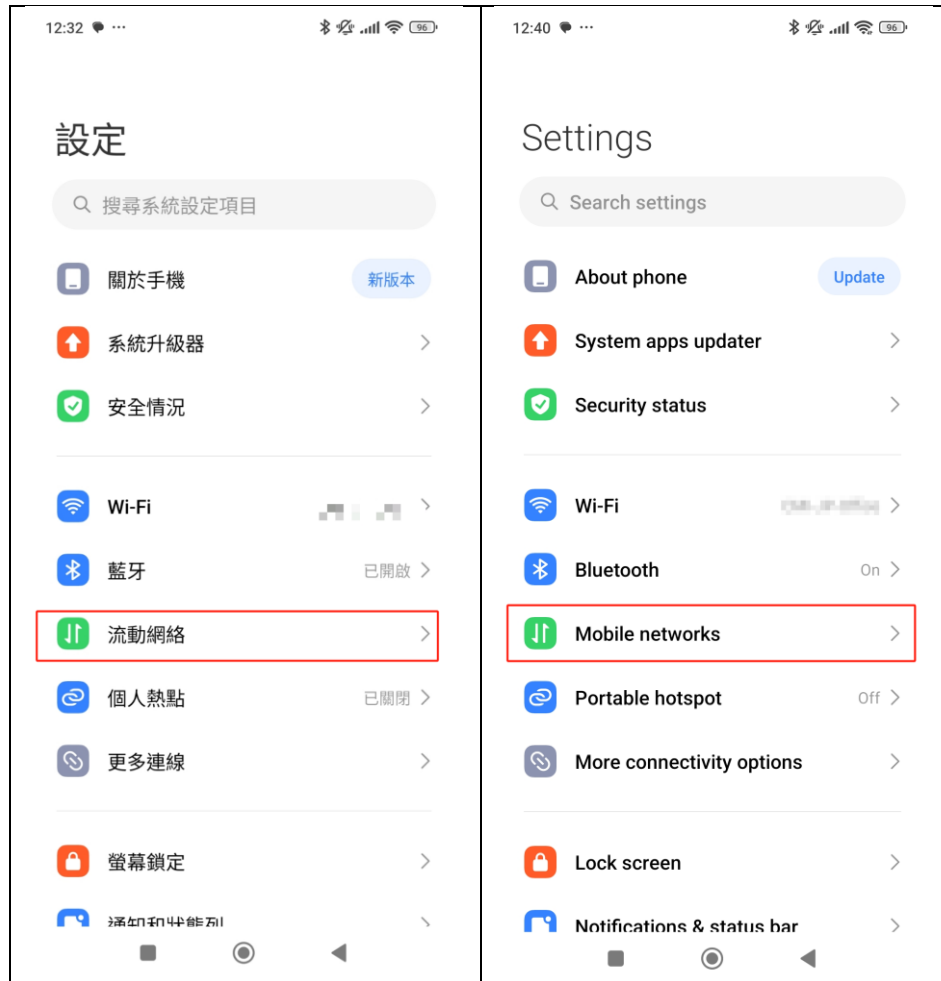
12:32 ··· 96

設定

搜尋系統設定項目

關於手機 新版本

系統升級器

安全情況

Wi-Fi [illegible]

藍牙 已開啟

流動網絡

個人熱點 已關閉

更多連線

螢幕鎖定

通知和狀態列

12:40 ··· 96

Settings

Search settings

About phone Update

System apps updater

Security status

Wi-Fi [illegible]

Bluetooth On

Mobile networks

Portable hotspot Off

More connectivity options

Lock screen

Notifications & status bar